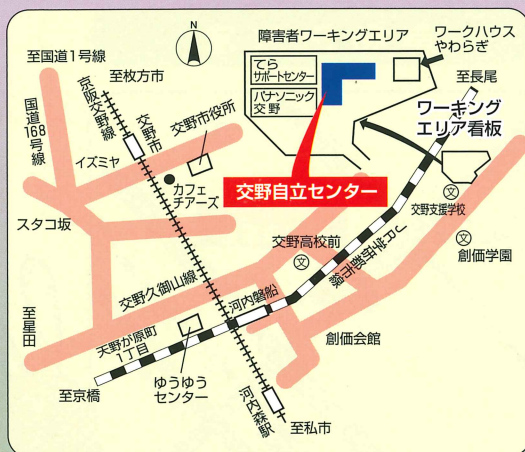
N

障害者ワーキングエリア

ワークハウス
やわらぎ

至国道1号線

至枚方市

京阪交野線

交野市

てら
サポートセンター

パナソニック
交野

至長尾

国道168号線

交野市役所

ワーキング
エリア看板

イズミヤ

カフェ
チアーズ

交野自立センター

交野支援学校

スタコ坂

交野高校前

JR学研都市線

創価学園

交野久御山線

河内磐船

至星田

天野が原町
1丁目

創価会館

ゆうゆう
センター

至京橋

河内森駅

至私市